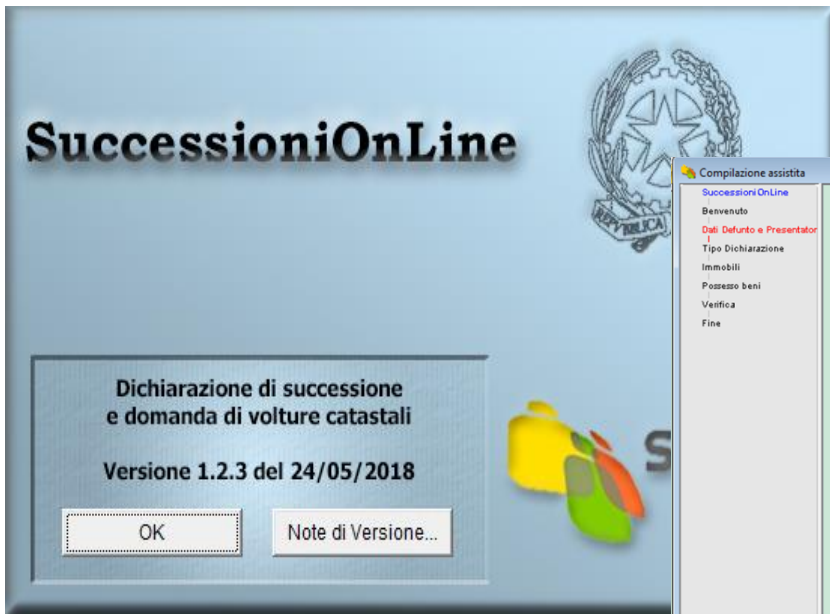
SuccessioniOnLine

REPUBBLICA

Dichiarazione di successione
e domanda di volture catastali

Versione 1.2.3 del 24/05/2018

OK

Note di Versione...

S

Compilazione assistita

SuccessioniOnLine

Benvenuto

Dati Defunto e Presentator

Tipo Dichiarazione

Immobili

Possesso beni

Verifica

Fine